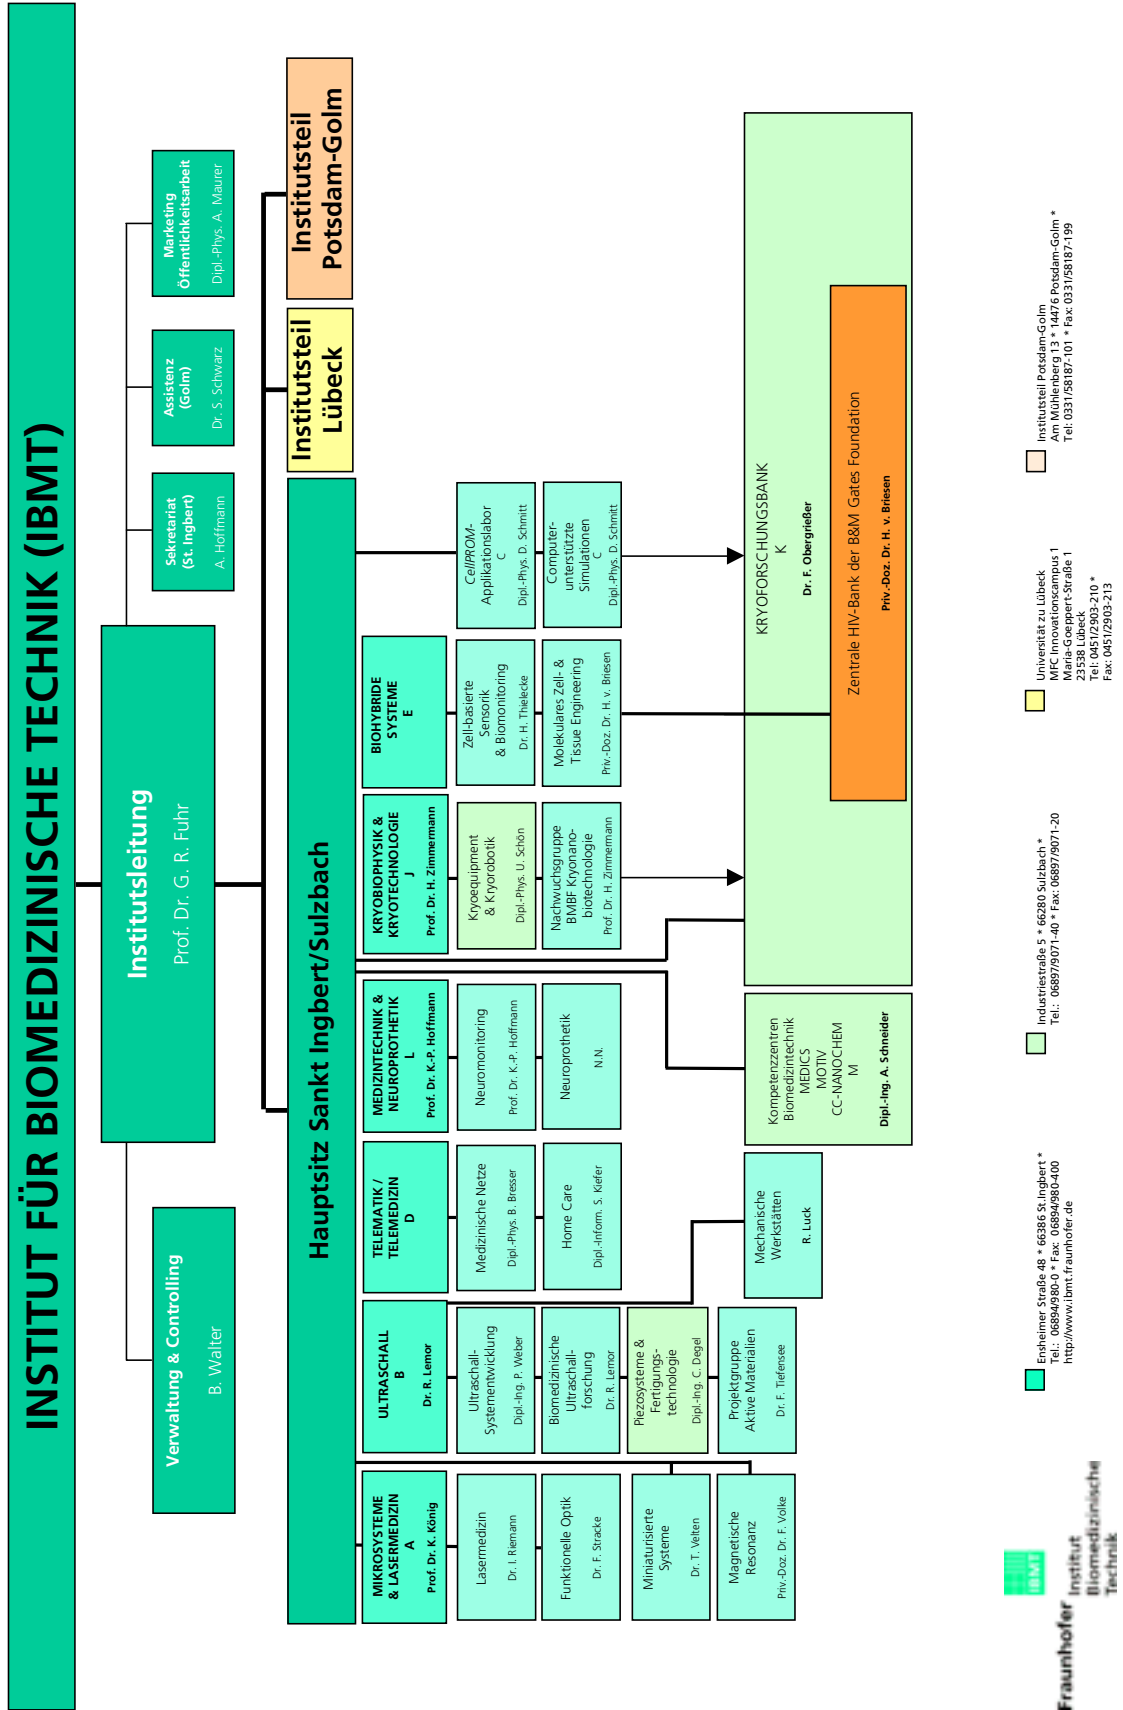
INSTITUT FÜR BIOMEDIZINISCHE TECHNIK (IBMT)

Institutsleitung
Prof. Dr. G. R. Fuhr

Verwaltung & Controlling
B. Walter

Sekretariat (St. Ingbert)
A. Hoffmann

Assistenz (Golm)
Dr. S. Schwarz

Marketing Öffentlichkeitsarbeit
Dipl.-Phys. A. Maurer

Institutsteil Lübeck

Institutsteil Potsdam-Golm

Hauptsitz Sankt Ingbert/Sulzbach

MIKROSYSTEME & LASERMEDIZIN
A
Prof. Dr. K. König

Lasermedizin
Dr. I. Riemann

Funktionelle Optik
Dr. F. Stracke

Miniaturisierte Systeme
Dr. T. Velten

Magnetische Resonanz
Priv.-Doz. Dr. F. Volke

ULTRASCHALL
B
Dr. R. Lemor

Ultraschall-Systementwicklung
Dipl.-Ing. P. Weber

Biomedizinische Ultraschall-forschung
Dr. R. Lemor

Piezosysteme & Fertigungs-technologie
Dipl.-Ing. C. Degel

Projektgruppe Aktive Materialien
Dr. F. Tiefensee

TELEMATIK / TELEMEDIZIN
D

Medizinische Netze
Dipl.-Phys. B. Bresser

Home Care
Dipl.-Inform. S. Kiefer

Mechanische Werkstätten
R. Luck

MEDIZINTECHNIK & NEUROPROTHETIK
L
Prof. Dr. K.-P. Hoffmann

Neuromonitoring
Prof. Dr. K.-P. Hoffmann

Neuroprothetik
N.N.

Kompetenzzentren Biomedizintechnik
MEDICS
MOTIV
CC-NANOCHEM
M
Dipl.-Ing. A. Schneider

KRYOBIOPHYSIK & KRYOTECHNOLOGIE
J
Prof. Dr. H. Zimmermann

Kryoequipment & Kryorobotik
Dipl.-Phys. U. Schön

Nachwuchsgruppe BMBF Kryonano-biotechnologie
Prof. Dr. H. Zimmermann

BIOHYBRIDE SYSTEME
E

Zell-basierte Sensorik & Biomonitoring
Dr. H. Thielecke

Molekulares Zell- & Tissue Engineering
Priv.-Doz. Dr. H. v. Briesen

CellPROM-Applikationslabor
C
Dipl.-Phys. D. Schmitt

Computer-unterstützte Simulationen
C
Dipl.-Phys. D. Schmitt

KRYOFORSCHUNGSBANK
K
Dr. F. Obergrießer

Zentrale HIV-Bank der B&M Gates Foundation
Priv.-Doz. Dr. H. v. Briesen

Ensheimer Straße 48 * 66386 St.Ingbert *
Tel.: 06894/980-0 * Fax: 06894/980-400
http://www.ibmt.fraunhofer.de

Industriestraße 5 * 66280 Sulzbach *
Tel.: 06897/9071-40 * Fax: 06897/9071-20

Universität zu Lübeck
MFC Innovationscampus 1
Maria-Goeppert-Straße 1
23538 Lübeck
Tel: 0451/2903-210 *
Fax: 0451/2903-213

Institutsteil Potsdam-Golm
Am Mühlenberg 13 * 14476 Potsdam-Golm *
Tel: 0331/58187-101 * Fax: 0331/58187-199

Fraunhofer Institut Biomedizinische Technik
IBMT